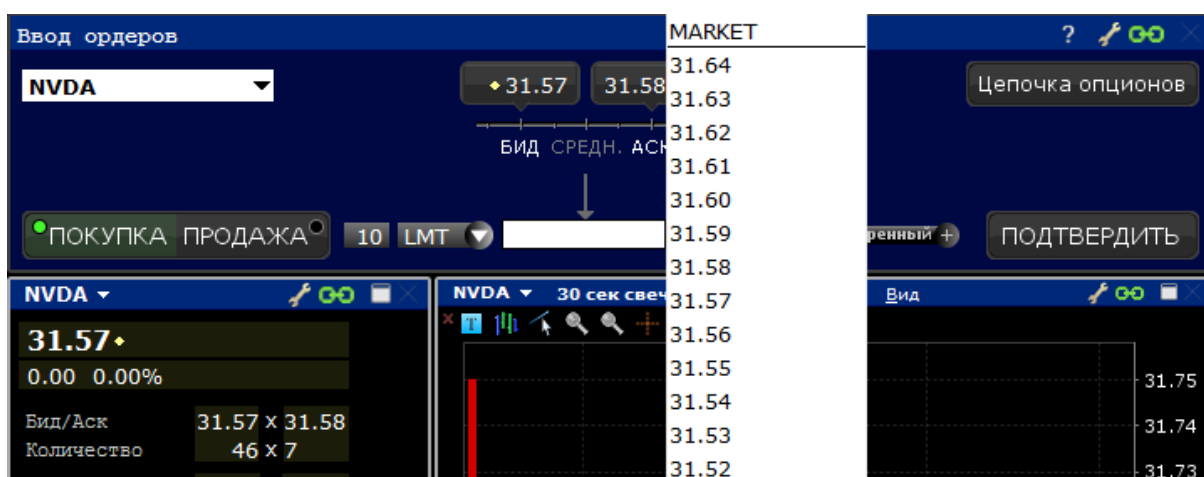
Ввод ордеров

NVDA

31.57 31.58

БИД СРЕДН. АСК

ПОКУПКА ПРОДАЖА 10 LMT

MARKET
31.64
31.63
31.62
31.61
31.60
31.59
31.58
31.57
31.56
31.55
31.54
31.53
31.52

? 

Цепочка опционов

ренный +

ПОДТВЕРДИТЬ

NVDA

31.57
0.00 0.00%

Бид/Аск 31.57 x 31.58
Количество 46 x 7

NVDA 30 сек свеч

Вид

31.75
31.74
31.73